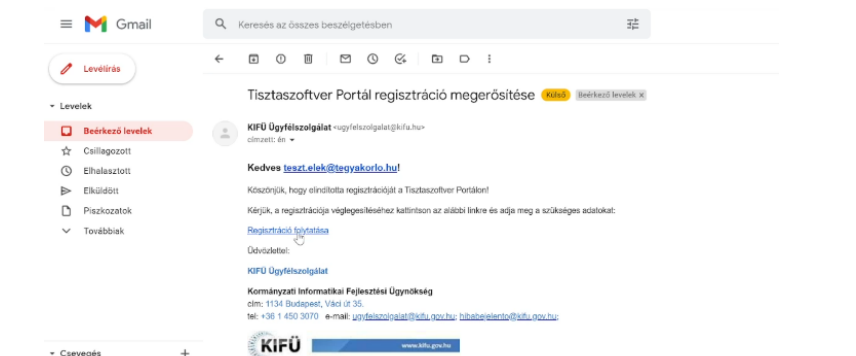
Gmail

Keresés az összes beszélgetésben

Levélírás

Levelek

Beérkező levelek

Csillagozott

Elhalasztott

Elküldött

Piszkozatok

Továbbiak

Csevegés

+

Tisztaszoftver Portál regisztráció megerősítése Külső Beérkező levelek ×

KIFÜ Ügyfélszolgálat <ugyfelszolgalat@kifu.hu>
címzett: én

Kedves teszt.elek@tegyakorlo.hu!

Köszönjük, hogy elindította regisztrációját a Tisztaszoftver Portálon!

Kérjük, a regisztrációja véglegesítéséhez kattintson az alábbi linkre és adja meg a szükséges adatokat:

Regisztráció folytatása

Üdvözlettel:

KIFÜ Ügyfélszolgálat

Kormányzati Informatikai Fejlesztési Ügynökség
cím: 1134 Budapest, Váci út 35.
tel: +36 1 450 3070 e-mail: ugyfelszolgalat@kifu.gov.hu; hibabejelento@kifu.gov.hu;

KIFÜ www.kifu.gov.hu